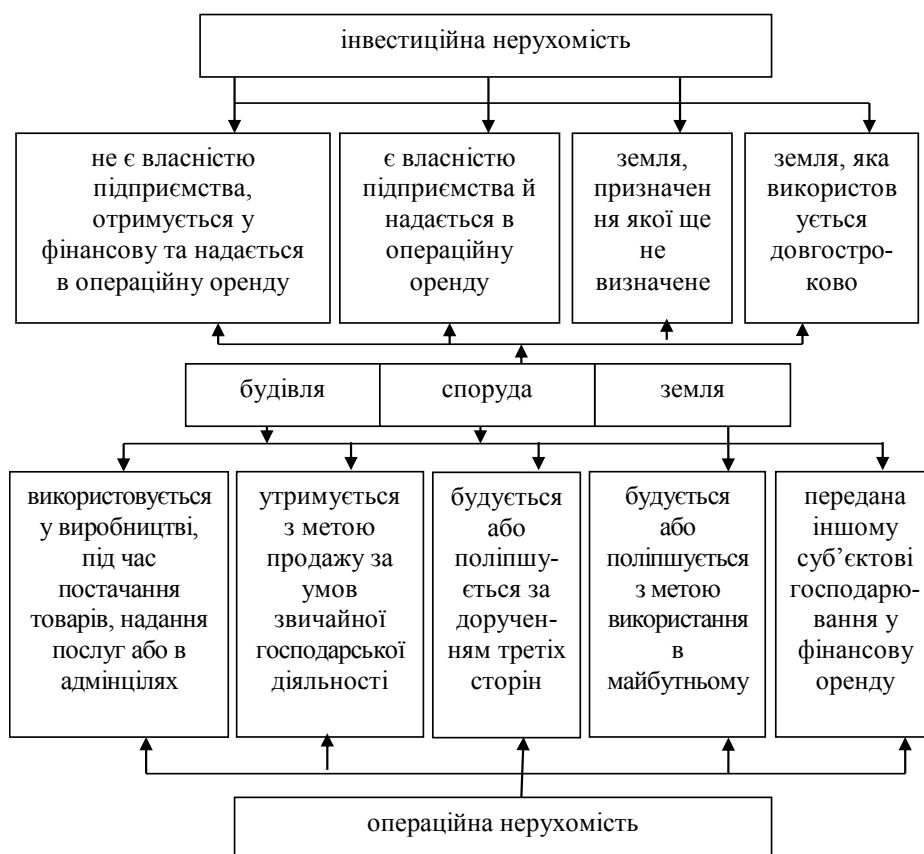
інвестиційна нерухомість

не є власністю підприємства, отримується у фінансову та надається в операційну оренду

є власністю підприємства й надається в операційну оренду

земля, призначення якої ще не визначене

земля, яка використовується довгостроково

будівля

споруда

земля

використовується у виробництві, під час постачання товарів, надання послуг або в адмінцілях

утримується з метою продажу за умов звичайної господарської діяльності

будується або поліпшується за дорученням третіх сторін

будується або поліпшується з метою використання в майбутньому

передана іншому суб'єктові господарювання у фінансову оренду

операційна нерухомість